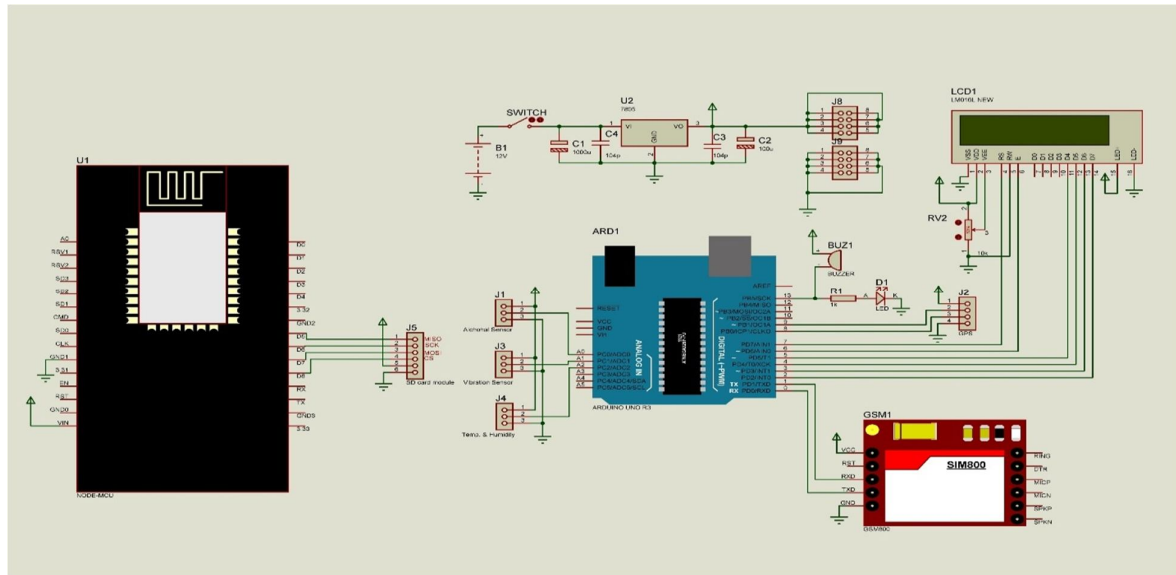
U1

A0
RSV1
RSV2
SD3
SD2
SD1
CMD
SD0
CLK
GND1
3.31
EN
RST
GND0
VIN

D0
D1
D2
D3
D4
3.32
GND2
D5
D6
D7
D8
RX
TX
GND3
3.33

NODE-MCU

J5
MISO
SCK
MOSI
CS
SD card module

SWITCH
B1
12V
C1
1000u
C4
104p
U2
7805
VI
VO
C3
104p
C2
100u

J8
J9

LCD1
LM016L NEW

RV2
10k

ARD1
BUZ1
BUZZER
R1
1k
D1
LED
J2
GPS

J1
Alcohol Sensor
J3
Vibration Sensor
J4
Temp. & Humidity

RESET
VCC
GND
VIN
AREF
ANALOG IN
DIGITAL (~PWM)
TX
RX
ARDUINO UNO R3

GSM1
SIM800
VCC
RST
RXD
TXD
GND
RING
DTR
MICP
MICN
SPKP
SPKN
GSM800